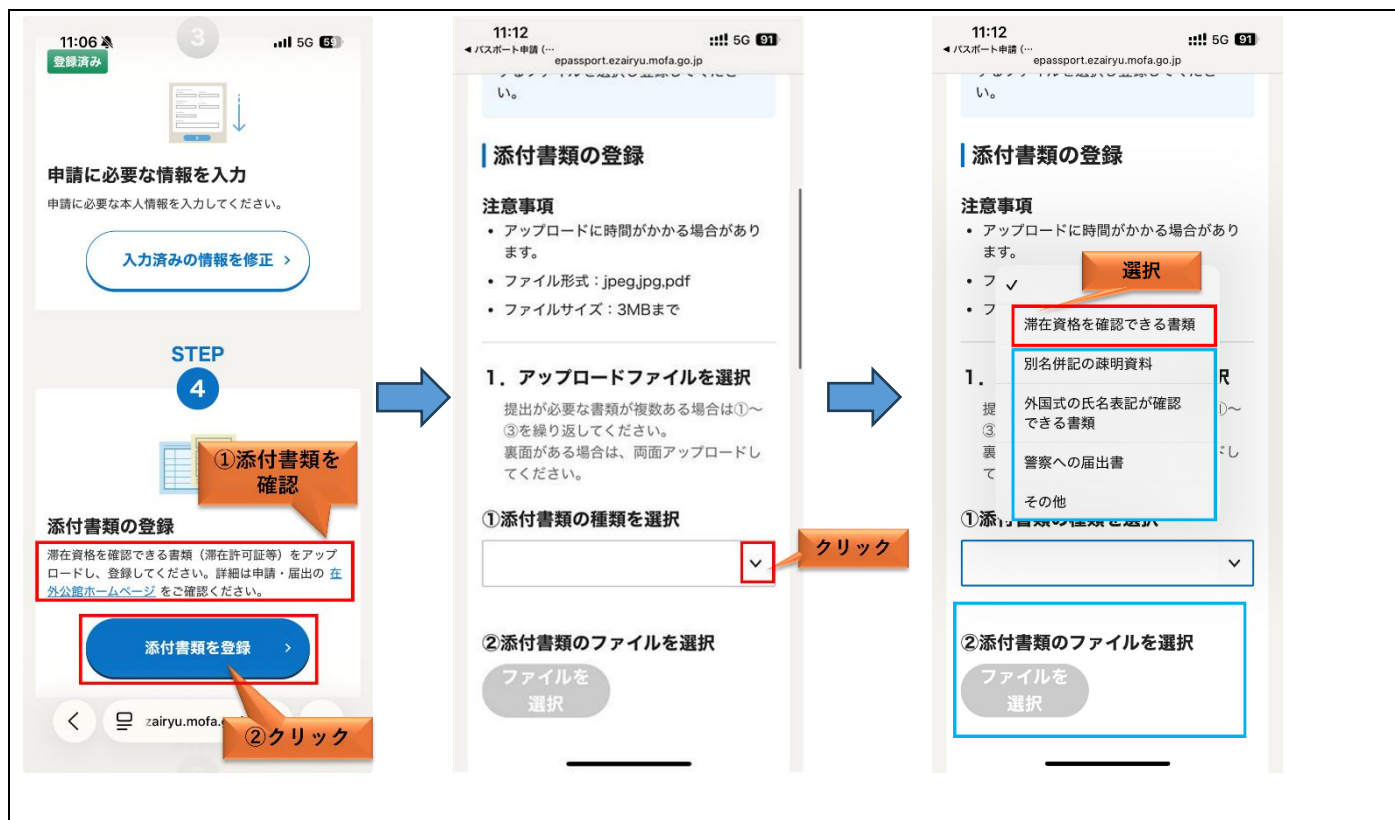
11:06
5G 59
3
登録済み

申請に必要な情報を入力
申請に必要な本人情報を入力してください。

入力済みの情報を修正 >

STEP
4

①添付書類を確認

添付書類の登録
滞在資格を確認できる書類（滞在許可証等）をアップロードし、登録してください。詳細は申請・届出の 在外公館ホームページ をご確認ください。

添付書類を登録 >

< zairyu.mofa.

②クリック

11:12
◂ パスポート申請 (…
5G 91
epassport.ezairyu.mofa.go.jp

い。

添付書類の登録

注意事項
• アップロードに時間がかかる場合があります。
• ファイル形式：jpeg,jpg,pdf
• ファイルサイズ：3MBまで

1．アップロードファイルを選択
提出が必要な書類が複数ある場合は①～③を繰り返してください。
裏面がある場合は、両面アップロードしてください。

①添付書類の種類を選択

クリック

②添付書類のファイルを選択
ファイルを選択

11:12
◂ パスポート申請 (…
5G 91
epassport.ezairyu.mofa.go.jp

い。

添付書類の登録

注意事項
• アップロードに時間がかかる場合があります。
• フ
• フ

選択
✓
滞在資格を確認できる書類
別名併記の疎明資料
外国式の氏名表記が確認できる書類
警察への届出書
その他

1．
提
③
裏
て

①添付書類の種類を選択

②添付書類のファイルを選択
ファイルを選択